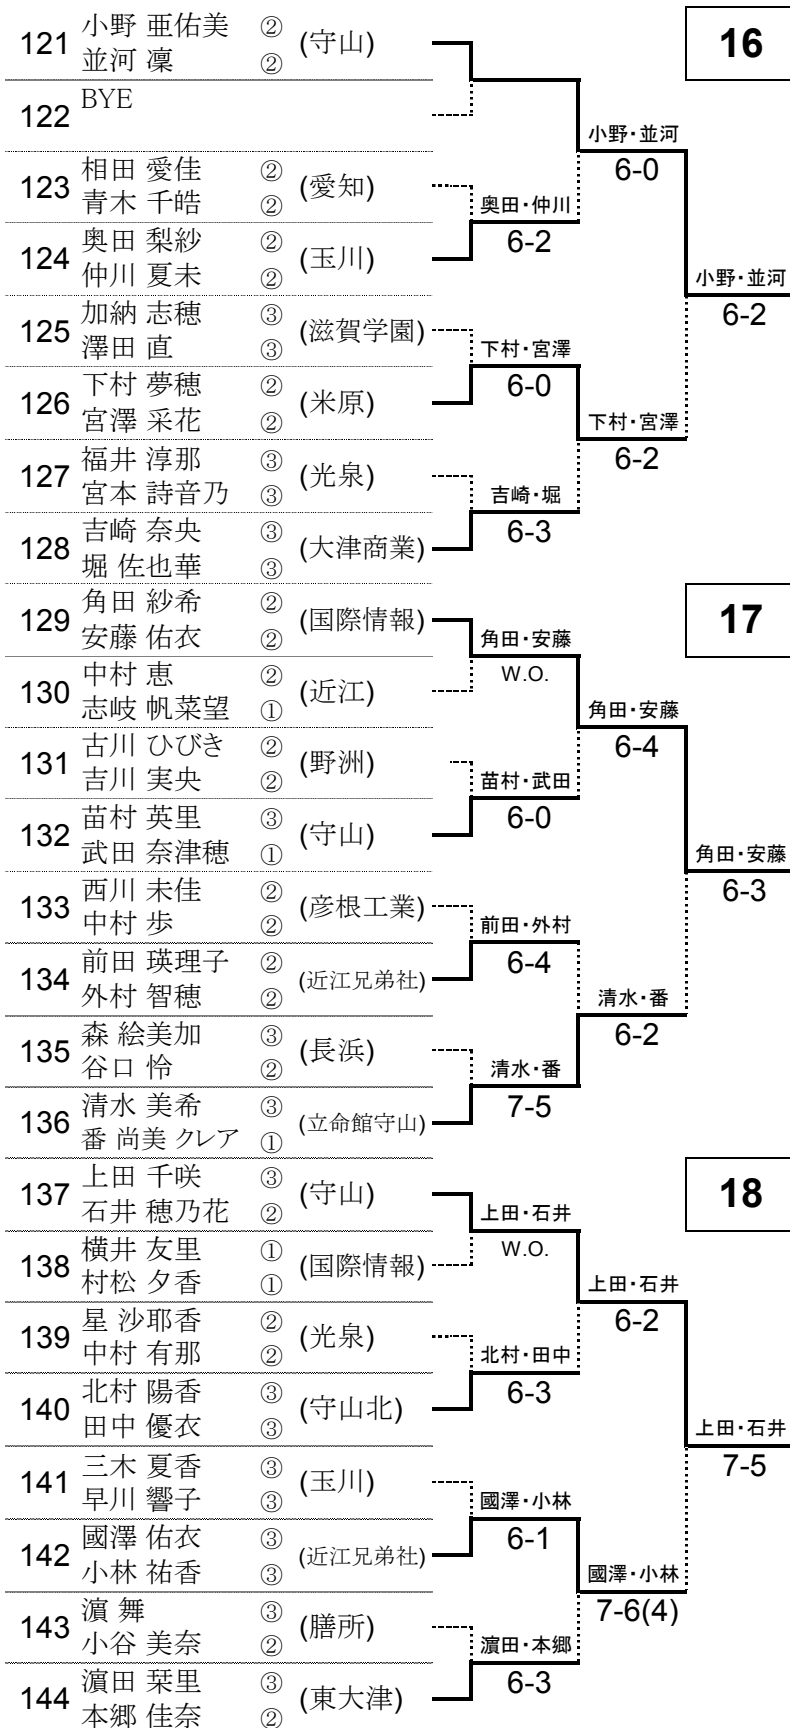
121 小野 亜佑美 ② 並河 凜 ② (守山)

122 BYE

123 相田 愛佳 ② 青木 千皓 ② (愛知)

124 奥田 梨紗 ② 仲川 夏未 ② (玉川)

125 加納 志穂 ③ 澤田 直 ③ (滋賀学園)

126 下村 夢穂 ② 宮澤 采花 ② (米原)

127 福井 淳那 ③ 宮本 詩音乃 ③ (光泉)

128 吉崎 奈央 ③ 堀 佐也華 ③ (大津商業)

129 角田 紗希 ② 安藤 佑衣 ② (国際情報)

130 中村 恵 ② 志岐 帆菜望 ① (近江)

131 古川 ひびき ② 吉川 実央 ② (野洲)

132 苗村 英里 ③ 武田 奈津穂 ① (守山)

133 西川 未佳 ② 中村 歩 ② (彦根工業)

134 前田 瑛理子 ② 外村 智穂 ② (近江兄弟社)

135 森 絵美加 ③ 谷口 怜 ② (長浜)

136 清水 美希 ③ 番 尚美 クレア ① (立命館守山)

137 上田 千咲 ③ 石井 穂乃花 ② (守山)

138 横井 友里 ① 村松 夕香 ① (国際情報)

139 星 沙耶香 ② 中村 有那 ② (光泉)

140 北村 陽香 ③ 田中 優衣 ③ (守山北)

141 三木 夏香 ③ 早川 響子 ③ (玉川)

142 國澤 佑衣 ③ 小林 祐香 ③ (近江兄弟社)

143 濵 舞 ③ 小谷 美奈 ② (膳所)

144 濵田 栞里 ③ 本郷 佳奈 ② (東大津)

小野・並河
6-0
奥田・仲川
6-2
小野・並河
6-2
下村・宮澤
6-0
下村・宮澤
6-2
吉崎・堀
6-3
16

角田・安藤
W.O.
角田・安藤
6-4
苗村・武田
6-0
角田・安藤
6-3
前田・外村
6-4
清水・番
6-2
清水・番
7-5
17

上田・石井
W.O.
上田・石井
6-2
北村・田中
6-3
上田・石井
7-5
國澤・小林
6-1
國澤・小林
7-6(4)
濵田・本郷
6-3
18